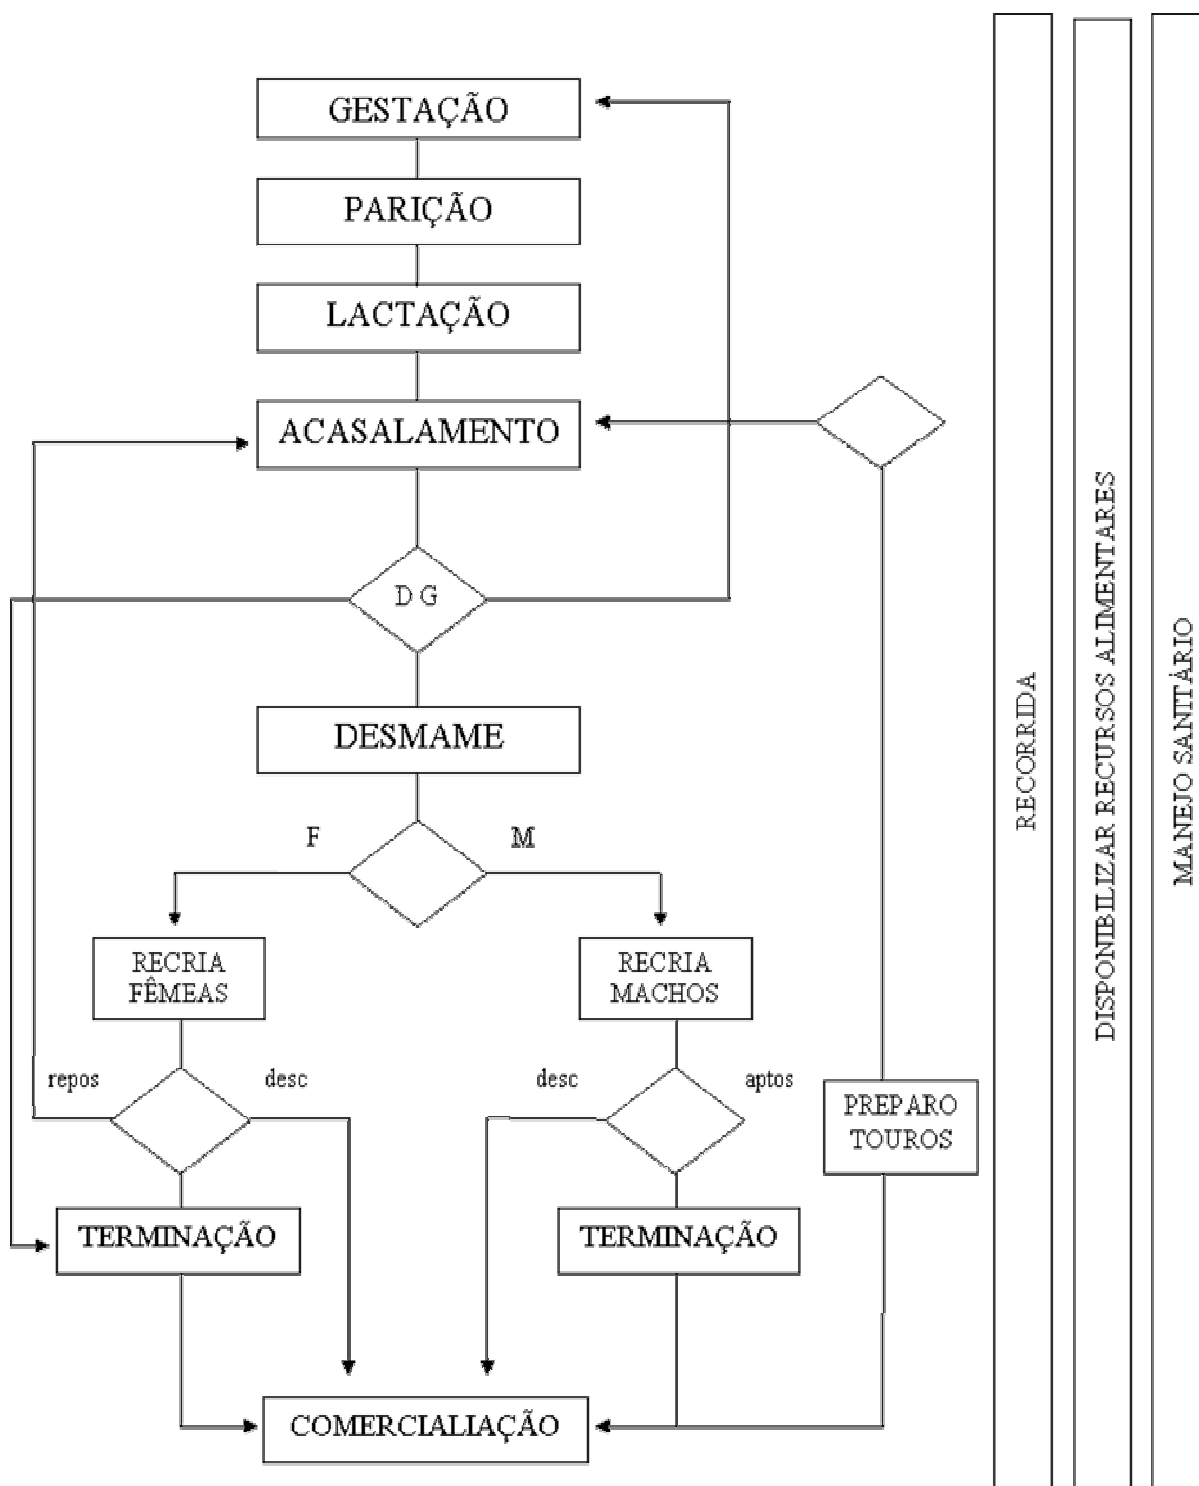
GESTAÇÃO

PARIÇÃO

LACTAÇÃO

ACASALAMENTO

DG

DESMAME

F

M

RECRIA FÊMEAS

RECRIA MACHOS

repos

desc

desc

aptos

PREPARO TOUROS

TERMINAÇÃO

TERMINAÇÃO

COMERCIALIAÇÃO

RECORRIDA

DISPONIBILIZAR RECURSOS ALIMENTARES

MANEJO SANITÁRIO